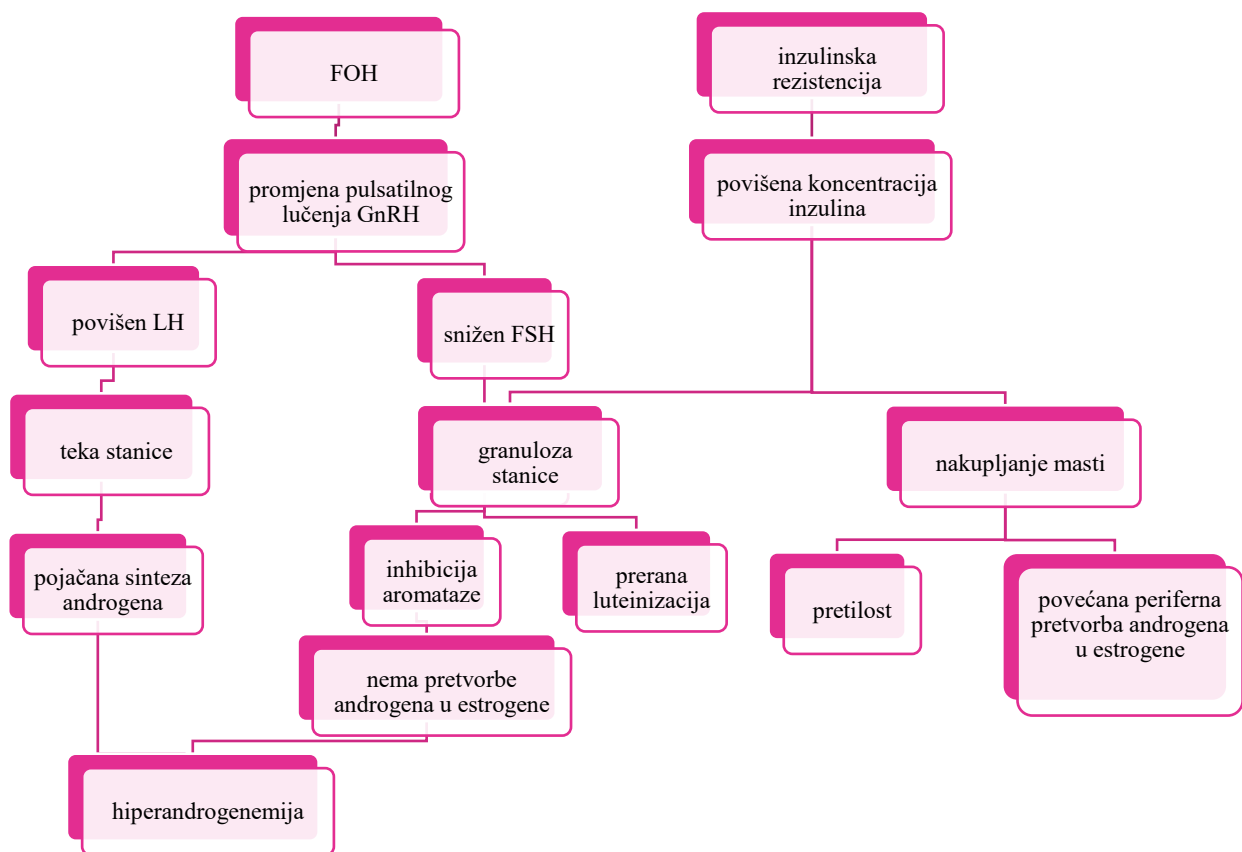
FOH

inzulinska rezistencija

promjena pulsatilnog lučenja GnRH

povišena koncentracija inzulina

povišen LH

snižen FSH

teka stanice

granuloza stanice

nakupljanje masti

pojačana sinteza androgena

inhibicija aromataze

prerana luteinizacija

pretilost

povećana periferna pretvorba androgena u estrogene

nema pretvorbe androgena u estrogene

hiperandrogenemija